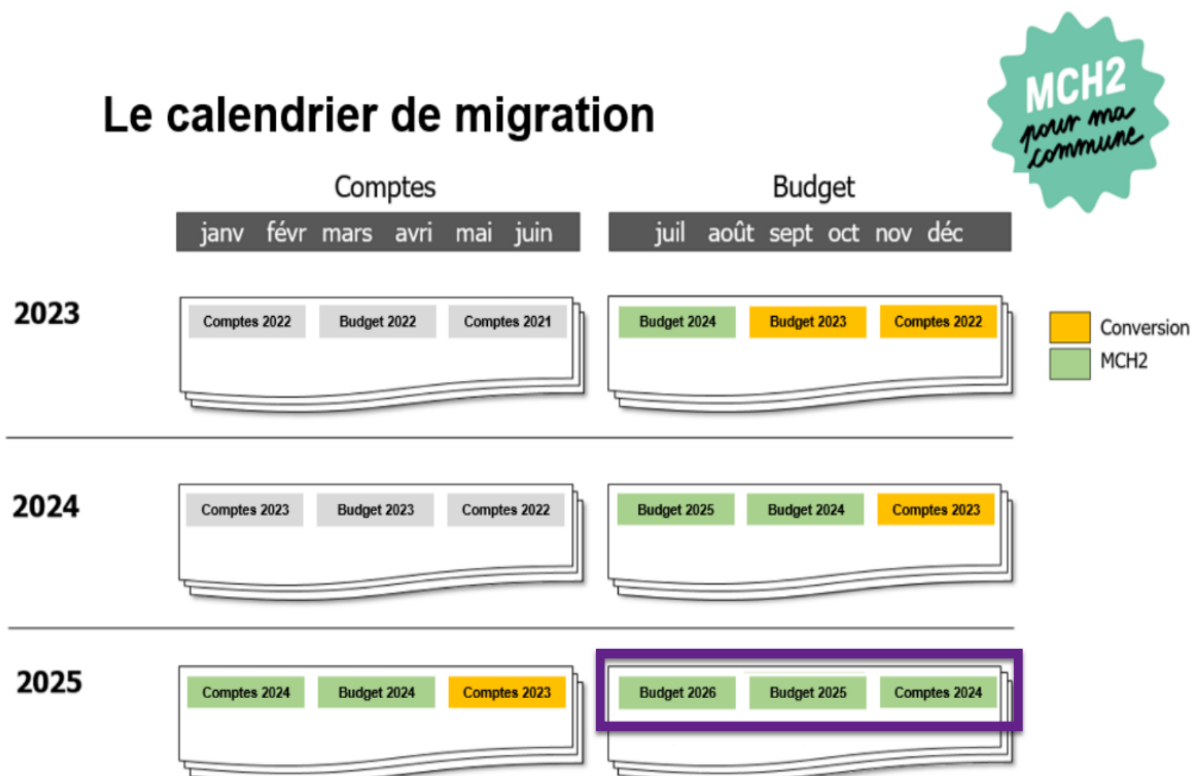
Le calendrier de migration

MCH2 pour ma commune

Comptes

janv févr mars avri mai juin

Budget

juil août sept oct nov déc

2023

Comptes 2022 Budget 2022 Comptes 2021

Budget 2024 Budget 2023 Comptes 2022

Conversion

MCH2

2024

Comptes 2023 Budget 2023 Comptes 2022

Budget 2025 Budget 2024 Comptes 2023

2025

Comptes 2024 Budget 2024 Comptes 2023

Budget 2026 Budget 2025 Comptes 2024